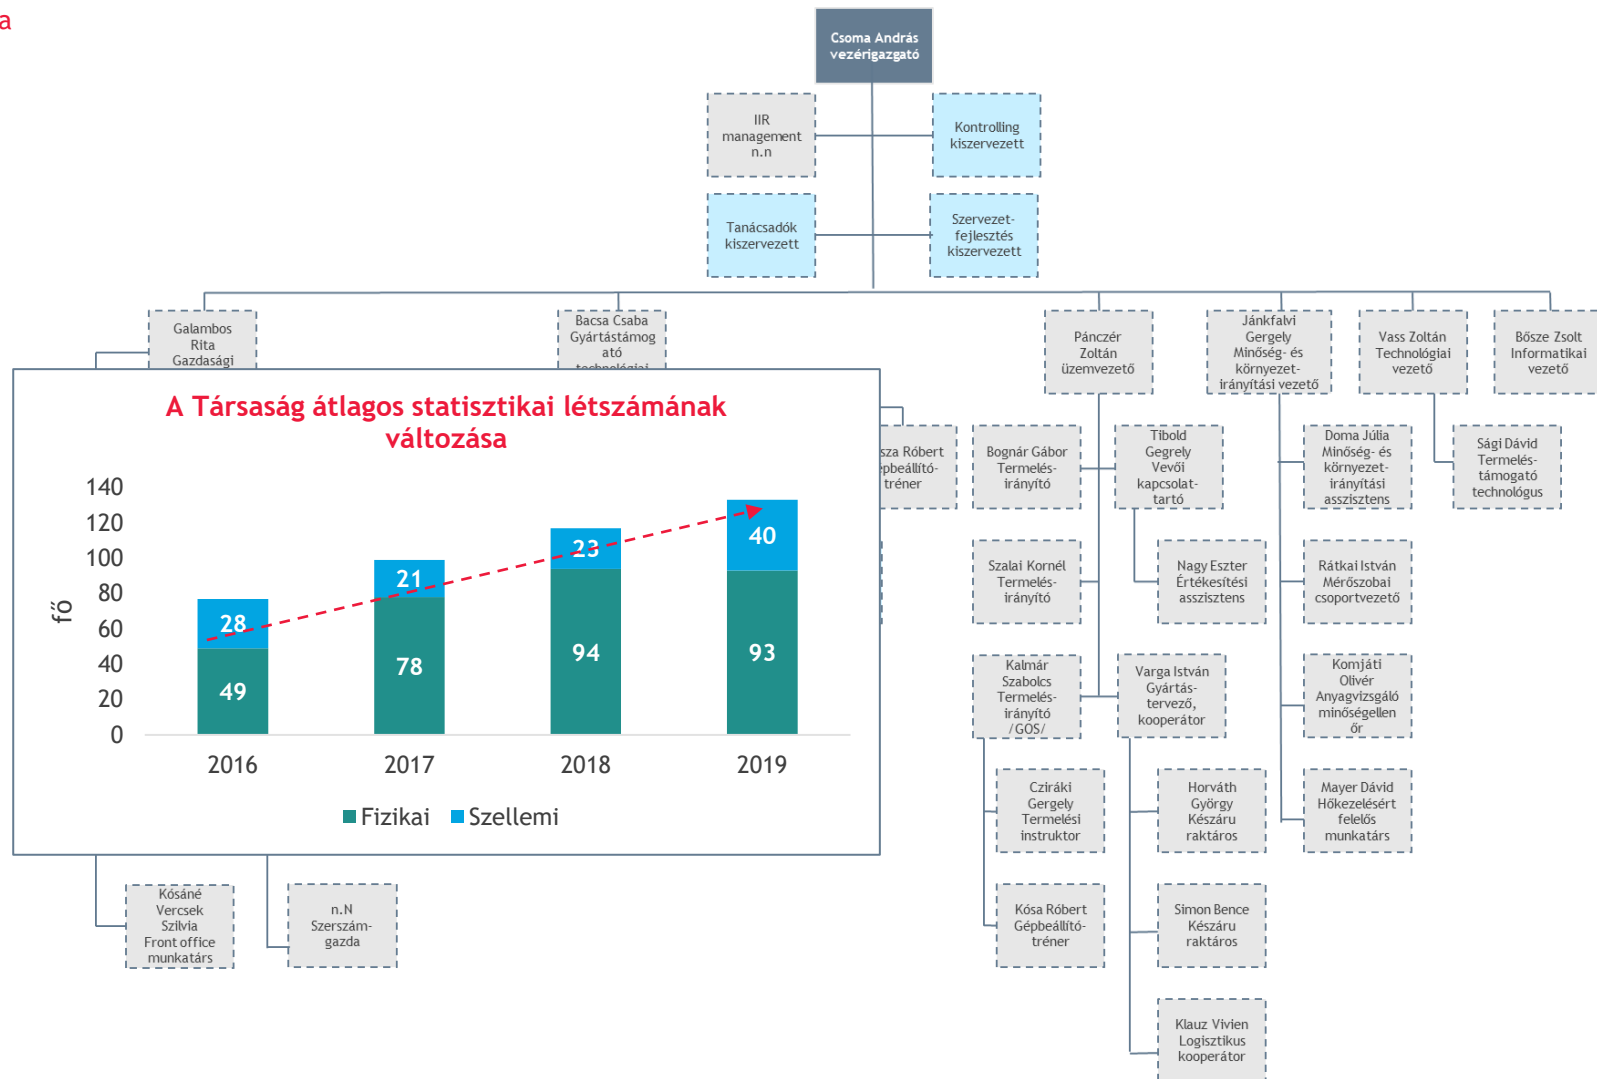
a

Csoma András vezérigazgató

IIR management n.n

Kontrolling kiszervezett

Tanácsadók kiszervezett

Szervezetfejlesztés kiszervezett

Galambos Rita Gazdasági

Bacsa Csaba Gyártástámogató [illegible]

Pánczér Zoltán üzemvezető

Jánkfalvi Gergely Minőség- és környezetirányítási vezető

Vass Zoltán Technológiai vezető

Bősze Zsolt Informatikai vezető

A Társaság átlagos statisztikai létszámának változása

| | 2016 | 2017 | 2018 | 2019 |
|---|---|---|---|---|
| Fizikai | 49 | 78 | 94 | 93 |
| Szellemi | 28 | 21 | 23 | 40 |

fő

140
120
100
80
60
40
20
0

Fizikai Szellemi

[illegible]sza Róbert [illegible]pbeállító-tréner

Bognár Gábor Termelésirányító

Tibold Gergely Vevői kapcsolattartó

Doma Júlia Minőség- és környezetirányítási asszisztens

Sági Dávid Termeléstámogató technológus

Szalai Kornél Termelésirányító

Nagy Eszter Értékesítési asszisztens

Rátkai István Mérőszobai csoportvezető

Kalmár Szabolcs Termelésirányító /GOS/

Varga István Gyártástervező, kooperátor

Komjáti Olivér Anyagvizsgáló minőségellenőr

Cziráki Gergely Termelési instruktor

Horváth György Készáru raktáros

Mayer Dávid Hőkezelésért felelős munkatárs

Kósáné Vercsek Szilvia Front office munkatárs

n.N Szerszámgazda

Kósa Róbert Gépbeállító-tréner

Simon Bence Készáru raktáros

Klauz Vivien Logisztikus kooperátor